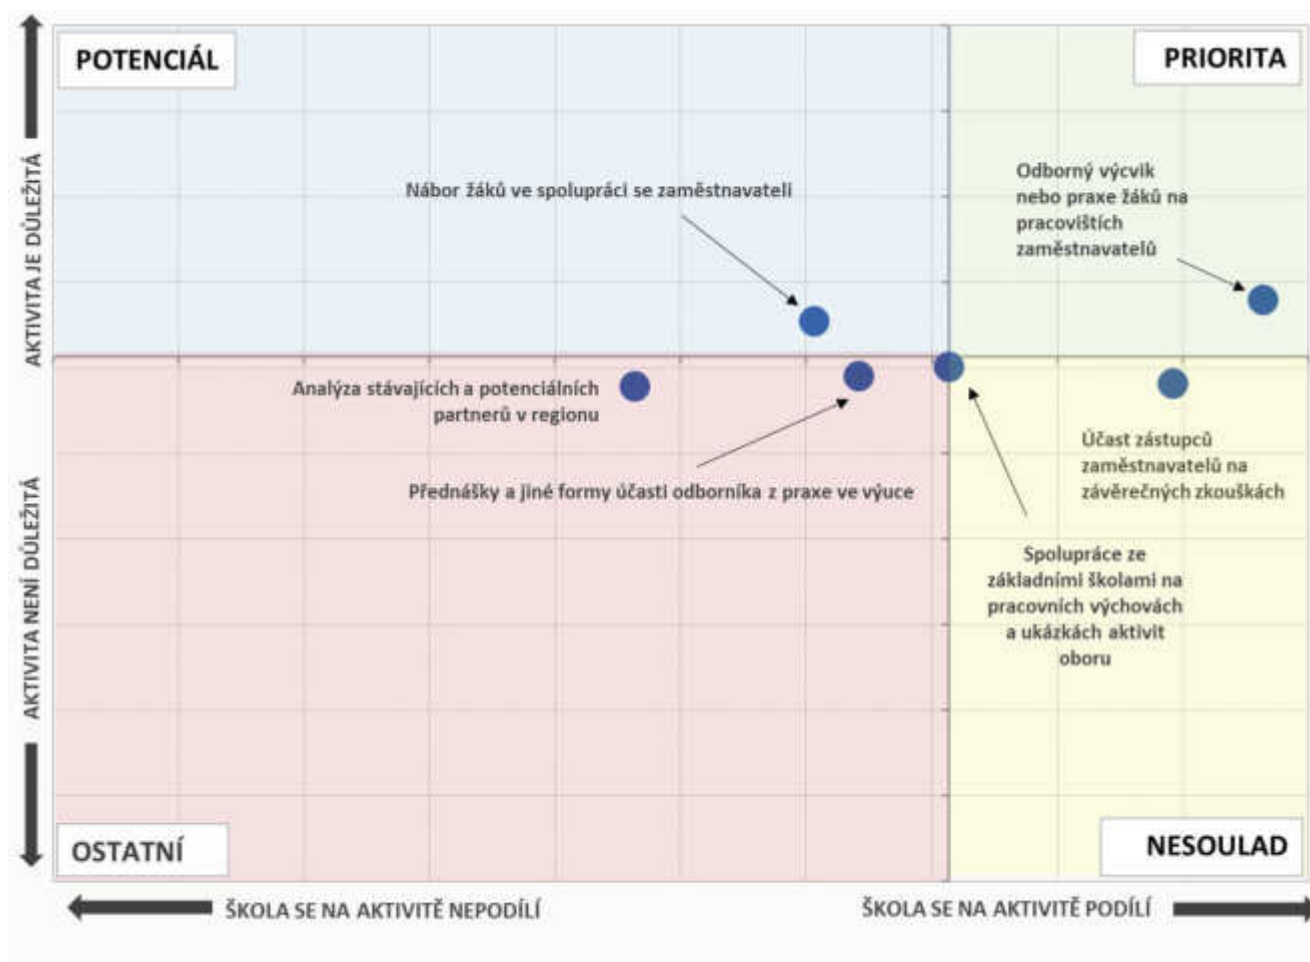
POTENCIÁL

PRIORITA

AKTIVITA JE DŮLEŽITÁ

Nábor žáků ve spolupráci se zaměstnavateli

Odborný výcvik nebo praxe žáků na pracovištích zaměstnavatelů

Analýza stávajících a potenciálních partnerů v regionu

Přednášky a jiné formy účasti odborníka z praxe ve výuce

Účast zástupců zaměstnavatelů na závěrečných zkouškách

Spolupráce ze základními školami na pracovních výchovách a ukázkách aktivit oboru

AKTIVITA NENÍ DŮLEŽITÁ

OSTATNÍ

NESOULAD

ŠKOLA SE NA AKTIVITĚ NEPODÍLÍ

ŠKOLA SE NA AKTIVITĚ PODÍLÍ